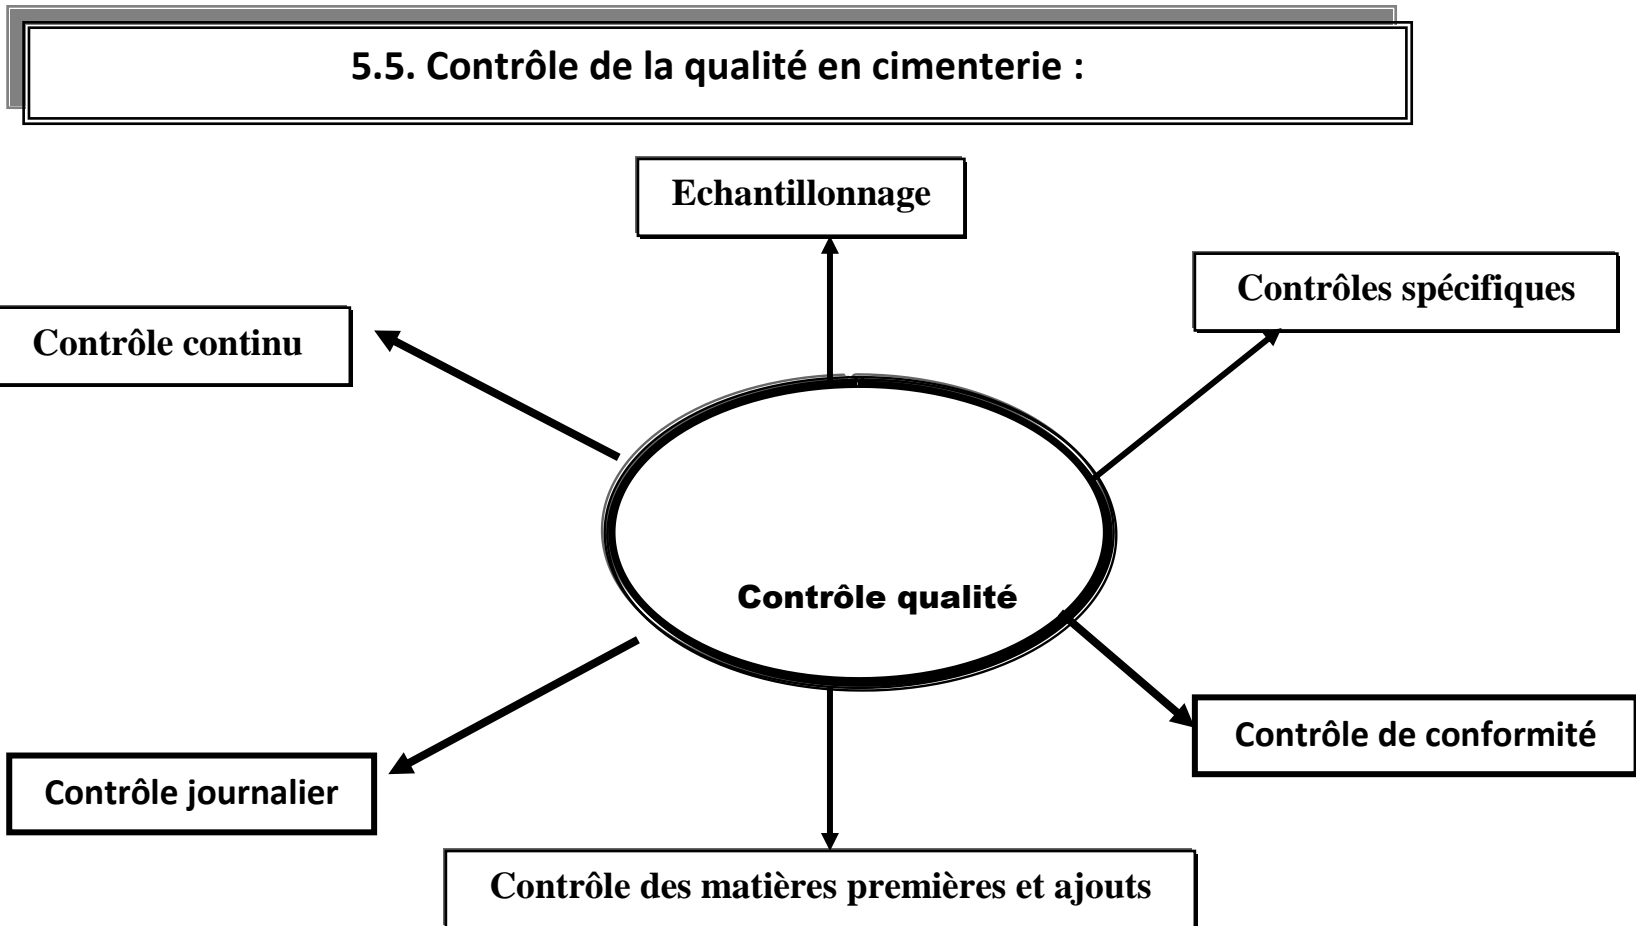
5.5. Contrôle de la qualité en cimenterie :

Echantillonnage

Contrôles spécifiques

Contrôle continu

Contrôle qualité

Contrôle de conformité

Contrôle journalier

Contrôle des matières premières et ajouts